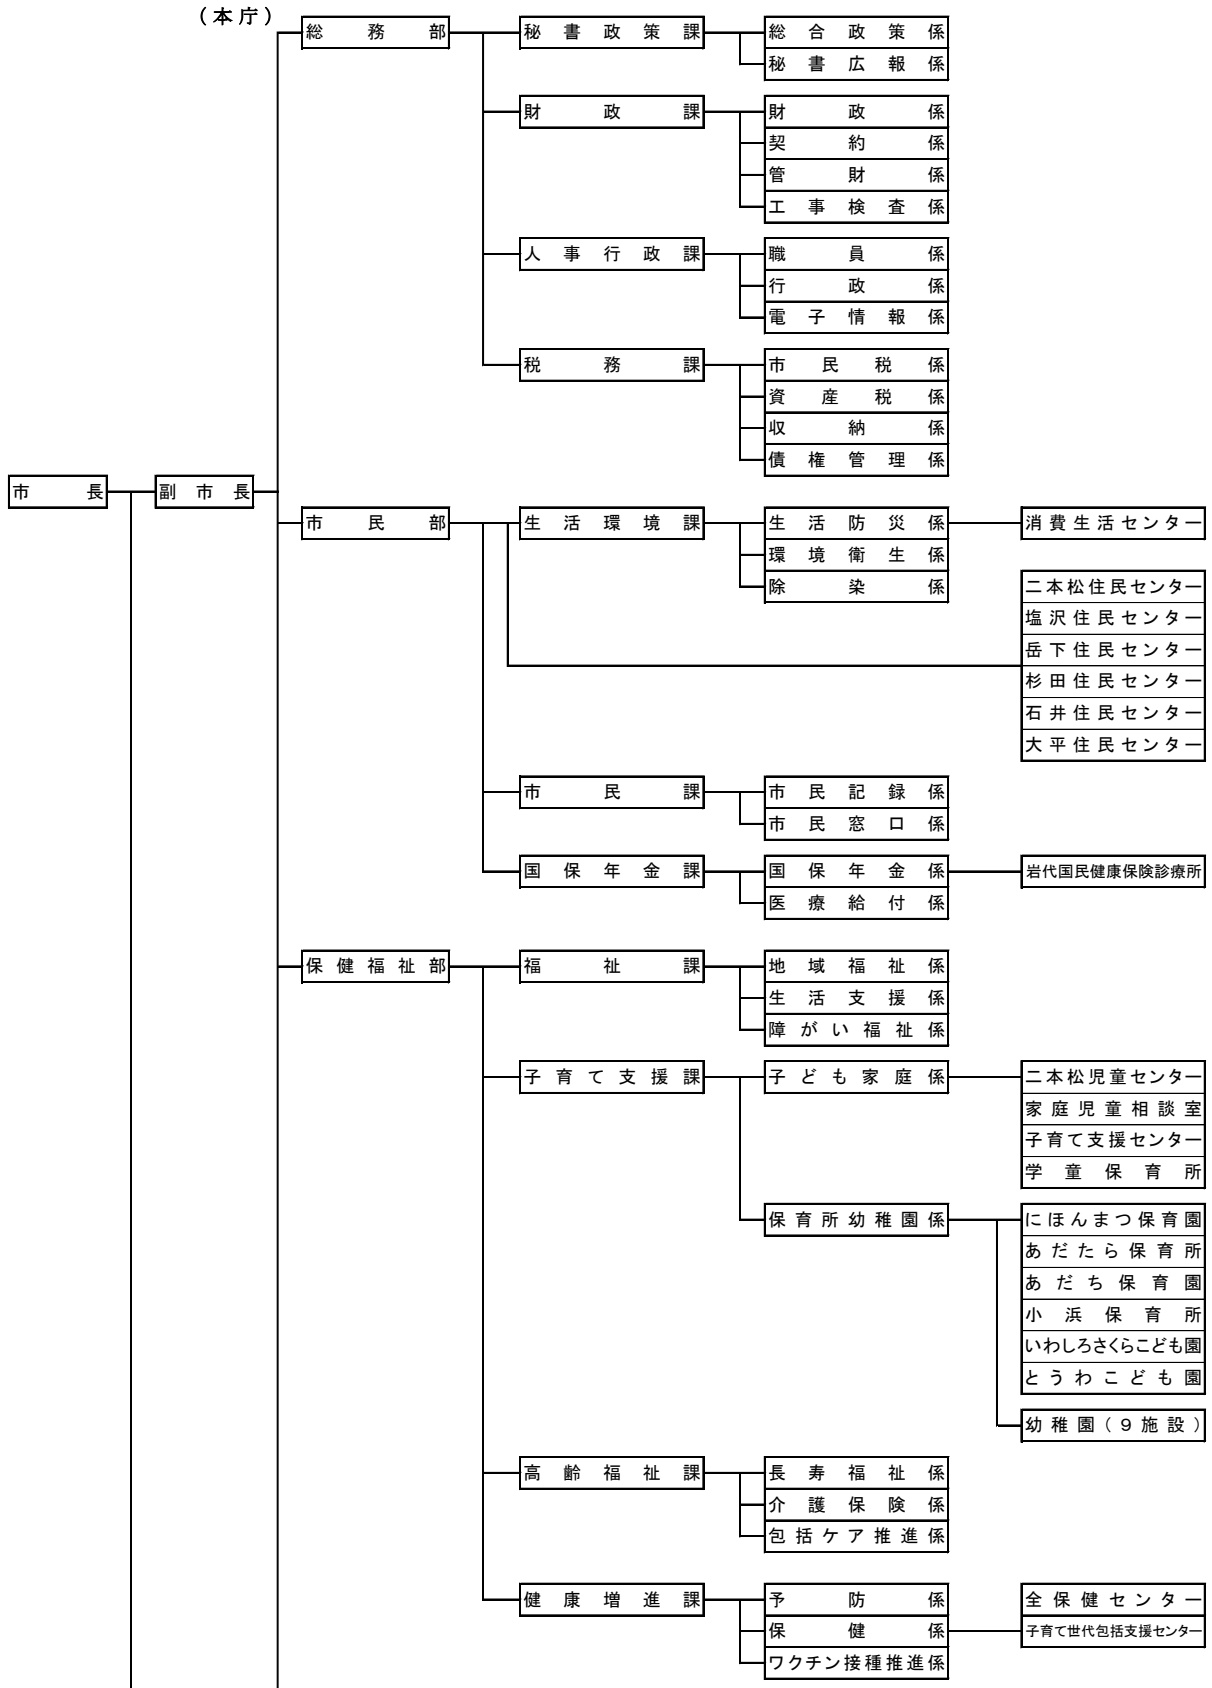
（本庁）

市長
副市長

総務部
秘書政策課
総合政策係
秘書広報係
財政課
財政係
契約係
管財係
工事検査係
人事行政課
職員係
行政係
電子情報係
税務課
市民税係
資産税係
収納係
債権管理係

市民部
生活環境課
生活防災係
消費生活センター
環境衛生係
除染係
二本松住民センター
塩沢住民センター
岳下住民センター
杉田住民センター
石井住民センター
大平住民センター
市民課
市民記録係
市民窓口係
国保年金課
国保年金係
岩代国民健康保険診療所
医療給付係

保健福祉部
福祉課
地域福祉係
生活支援係
障がい福祉係
子育て支援課
子ども家庭係
二本松児童センター
家庭児童相談室
子育て支援センター
学童保育所
保育所幼稚園係
にほんまつ保育園
あだたら保育所
あだち保育園
小浜保育所
いわしろさくらこども園
とうわこども園
幼稚園（9施設）
高齢福祉課
長寿福祉係
介護保険係
包括ケア推進係
健康増進課
予防係
全保健センター
保健係
子育て世代包括支援センター
ワクチン接種推進係